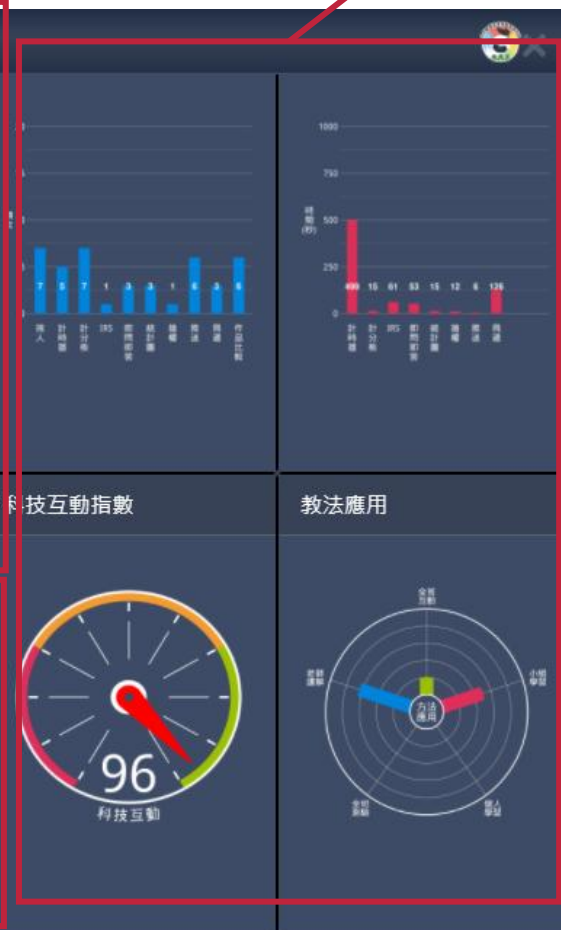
7 5 7 1 3 3 1 6 3 6

挑人 計時器 計分板 IRS 即問即答 統計圖 搶權 推送 比較 作品比較

1000
750
時間(秒) 500
250
0

499 15 61 53 15 12 8 126

計時器 計分板 IRS 即問即答 統計圖 搶權 推送 比較

科技互動指數

96
科技互動

教法應用

全班互動
小組學習
個人學習
全班測驗
老師講解
方法應用